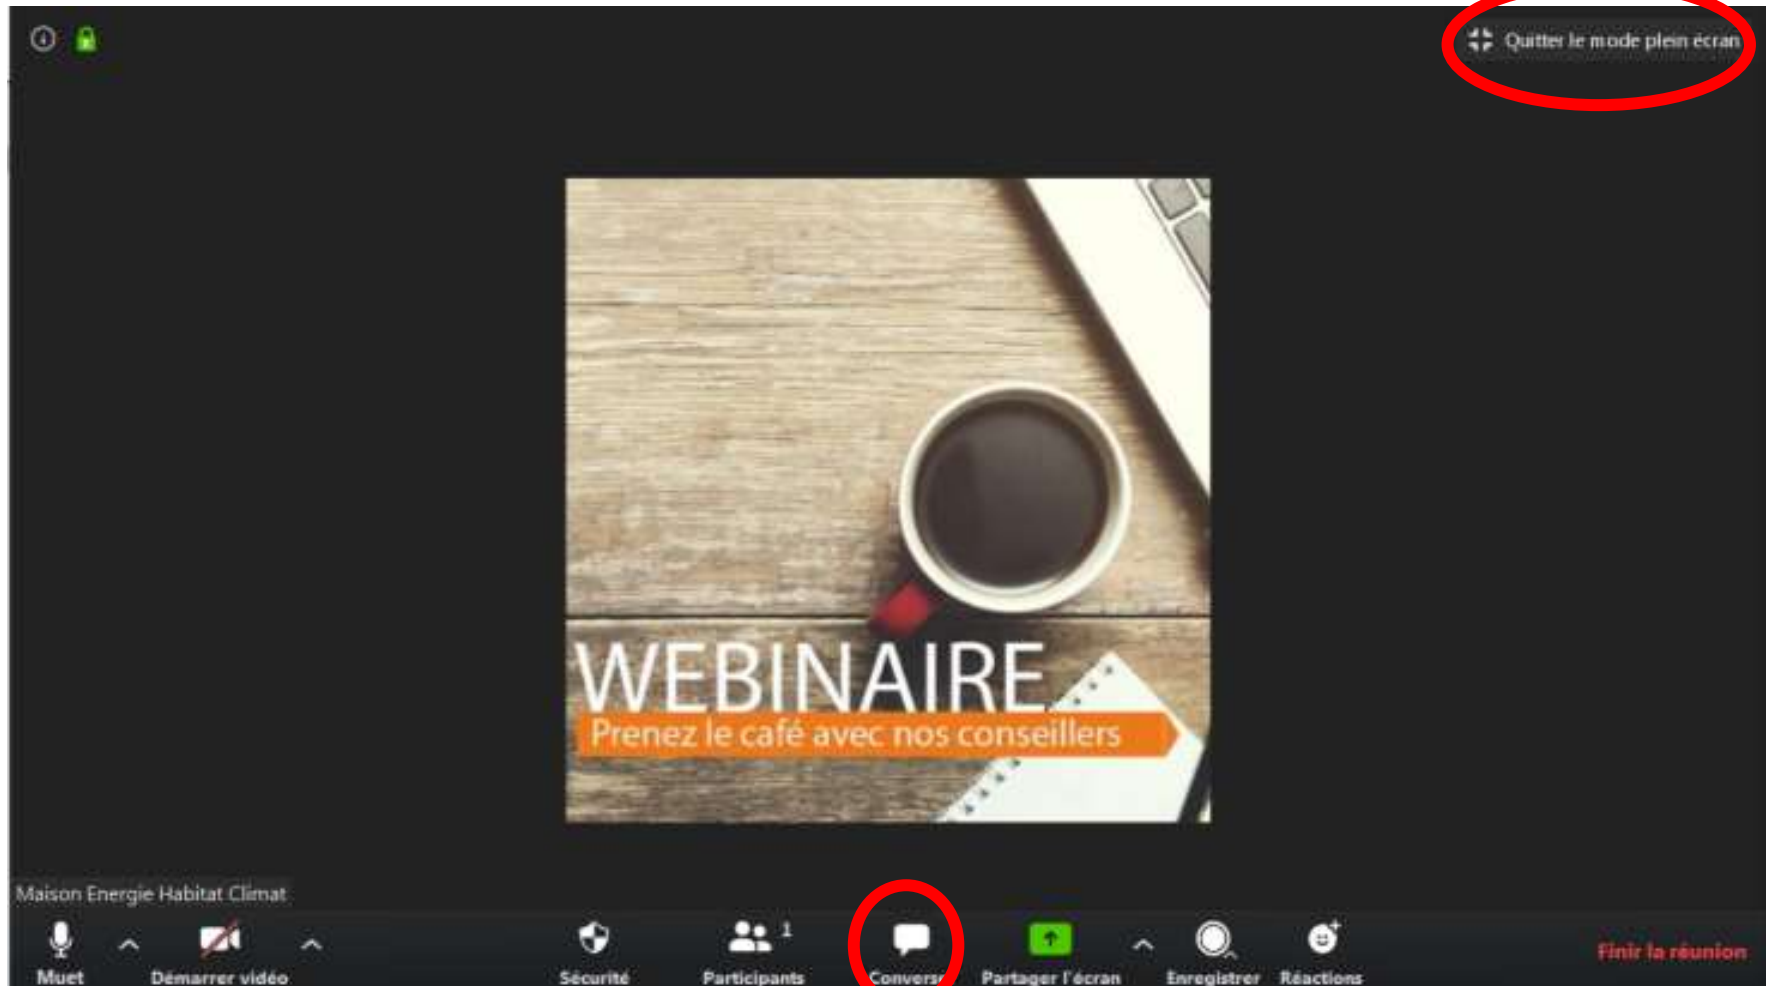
Quitter le mode plein écran

WEBINAIRE
Prenez le café avec nos conseillers

Maison Energie Habitat Climat

Muet
Démarrer vidéo
Sécurité
Participants 1
Convers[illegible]
Partager l'écran
Enregistrer
Réactions
Finir la réunion